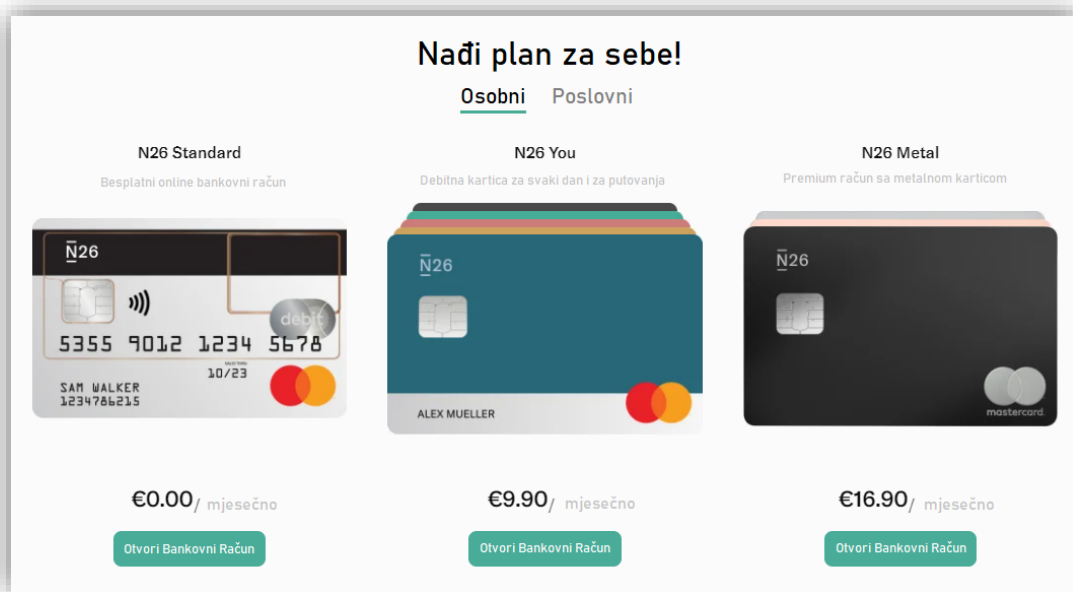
Nađi plan za sebe!

Osobni Poslovni

N26 Standard

Besplatni online bankovni račun

N26

debit

5355 9012 1234 5678

VALID THRU 10/23

SAM WALKER
1234786215

€0.00/ mjesečno

Otvori Bankovni Račun

N26 You

Debitna kartica za svaki dan i za putovanja

N26

ALEX MUELLER

€9.90/ mjesečno

Otvori Bankovni Račun

N26 Metal

Premium račun sa metalnom karticom

N26

mastercard

€16.90/ mjesečno

Otvori Bankovni Račun